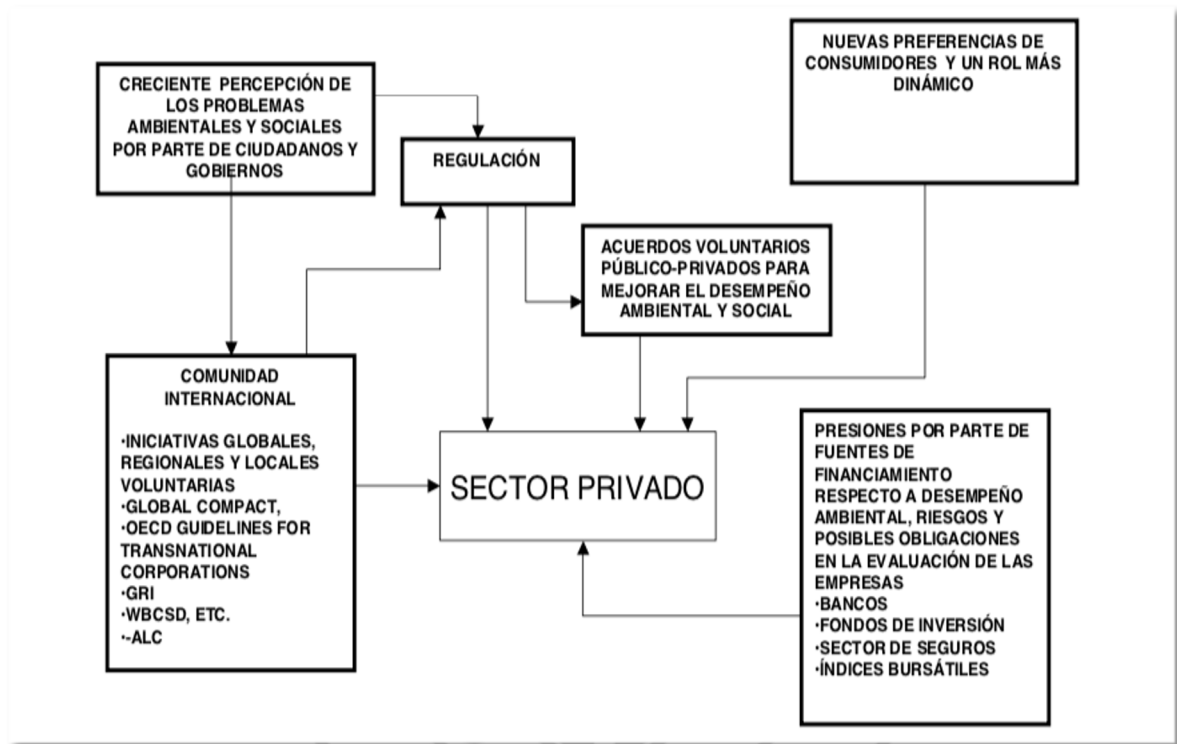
CRECIENTE PERCEPCIÓN DE LOS PROBLEMAS AMBIENTALES Y SOCIALES POR PARTE DE CIUDADANOS Y GOBIERNOS

REGULACIÓN

NUEVAS PREFERENCIAS DE CONSUMIDORES Y UN ROL MÁS DINÁMICO

ACUERDOS VOLUNTARIOS PÚBLICO-PRIVADOS PARA MEJORAR EL DESEMPEÑO AMBIENTAL Y SOCIAL

COMUNIDAD INTERNACIONAL

·INICIATIVAS GLOBALES, REGIONALES Y LOCALES VOLUNTARIAS
·GLOBAL COMPACT,
·OECD GUIDELINES FOR TRANSNATIONAL CORPORATIONS
·GRI
·WBCSD, ETC.
·-ALC

SECTOR PRIVADO

PRESIONES POR PARTE DE FUENTES DE FINANCIAMIENTO RESPECTO A DESEMPEÑO AMBIENTAL, RIESGOS Y POSIBLES OBLIGACIONES EN LA EVALUACIÓN DE LAS EMPRESAS
·BANCOS
·FONDOS DE INVERSIÓN
·SECTOR DE SEGUROS
·ÍNDICES BURSÁTILES